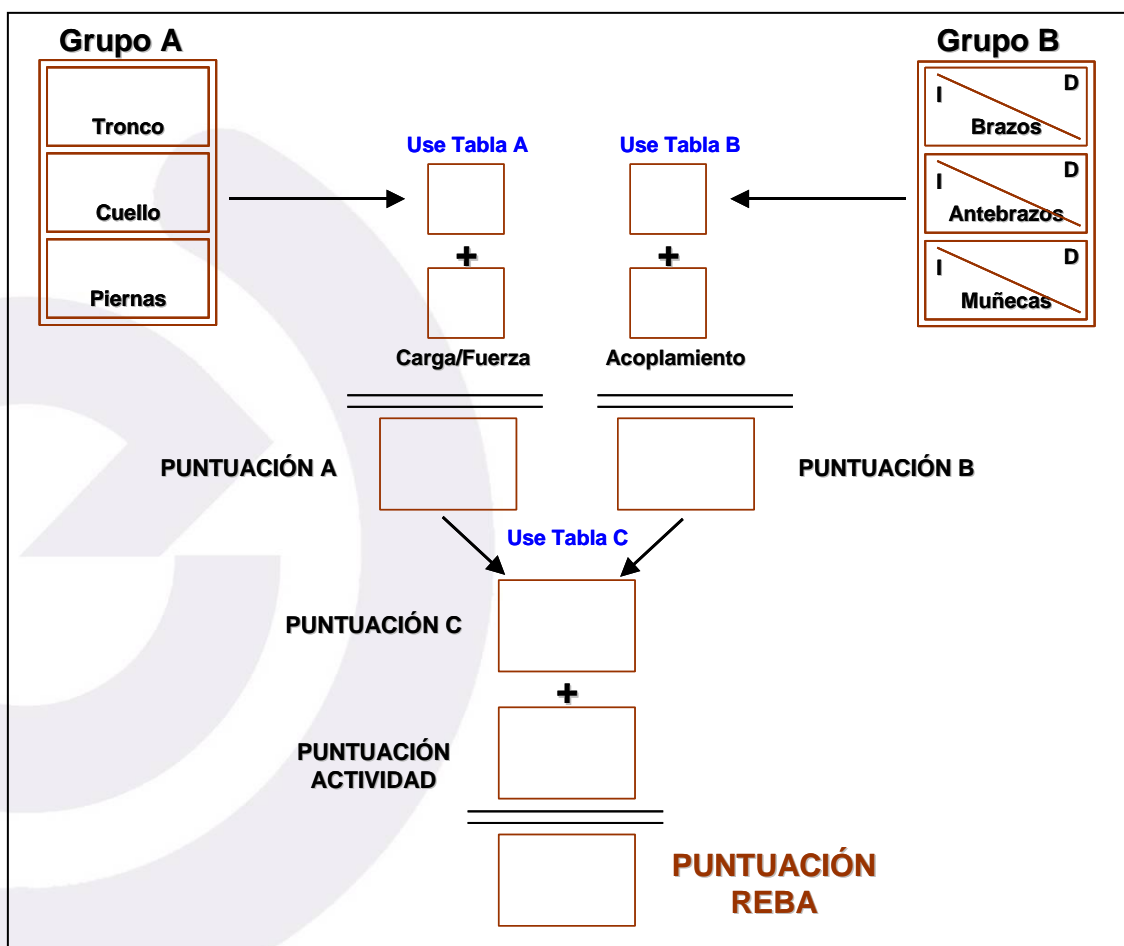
Grupo A

Tronco

Cuello

Piernas

Grupo B

I D
Brazos

I D
Antebrazos

I D
Muñecas

Use Tabla A

+

Carga/Fuerza

Use Tabla B

+

Acoplamiento

PUNTUACIÓN A

PUNTUACIÓN B

Use Tabla C

PUNTUACIÓN C

+

PUNTUACIÓN ACTIVIDAD

PUNTUACIÓN REBA